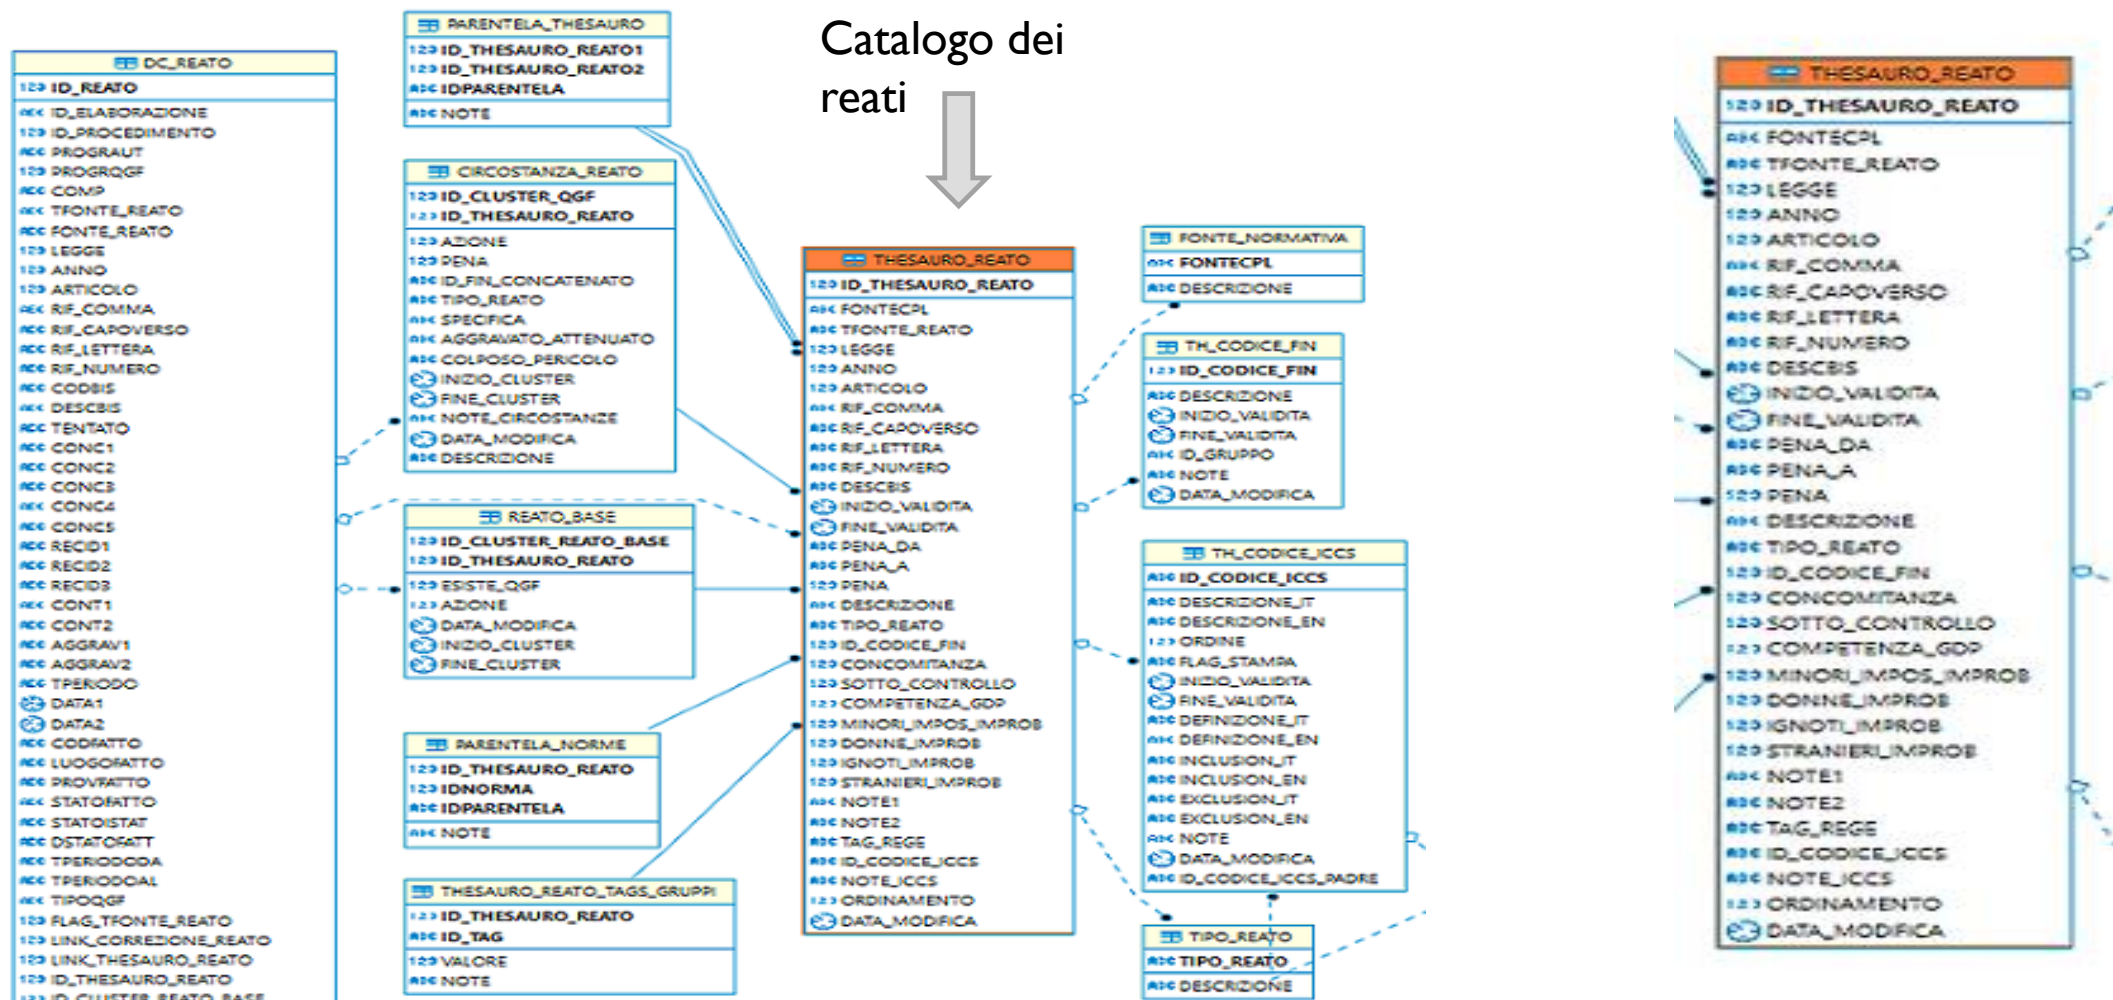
DC_REATO
ID_REATO
ID_ELABORAZIONE
ID_PROCEDIMENTO
PROGRAUT
PROGRQGF
COMP
TFONTE_REATO
FONTE_REATO
LEGGE
ANNO
ARTICOLO
RIF_COMMA
RIF_CAPOVERSO
RIF_LETTERA
RIF_NUMERO
CODBIS
DESCBIS
TENTATO
CONC1
CONC2
CONC3
CONC4
CONC5
RECID1
RECID2
RECID3
CONT1
CONT2
AGGRAV1
AGGRAV2
TPERIODO
DATA1
DATA2
CODFATTO
LUOGOFATTO
PROVFATTO
STATOFATTO
STATOISTAT
DSTATOFATT
TPERIODODA
TPERIODOAL
TIPOQGF
FLAG_TFONTE_REATO
LINK_CORREZIONE_REATO
LINK_THESAURO_REATO
ID_THESAURO_REATO
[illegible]

PARENTELA_THESAURO
ID_THESAURO_REATO1
ID_THESAURO_REATO2
IDPARENTELA
NOTE

CIRCOSTANZA_REATO
ID_CLUSTER_QGF
ID_THESAURO_REATO
AZIONE
PENA
ID_FIN_CONCATENATO
TIPO_REATO
SPECIFICA
AGGRAVATO_ATTENUATO
COLPOSO_PERICOLO
INIZIO_CLUSTER
FINE_CLUSTER
NOTE_CIRCOSTANZE
DATA_MODIFICA
DESCRIZIONE

REATO_BASE
ID_CLUSTER_REATO_BASE
ID_THESAURO_REATO
ESISTE_QGF
AZIONE
DATA_MODIFICA
INIZIO_CLUSTER
FINE_CLUSTER

PARENTELA_NORME
ID_THESAURO_REATO
IDNORMA
IDPARENTELA
NOTE

THESAURO_REATO_TAGS_GRUPPI
ID_THESAURO_REATO
ID_TAG
VALORE
NOTE

Catalogo dei reati

THESAURO_REATO
ID_THESAURO_REATO
FONTECPL
TFONTE_REATO
LEGGE
ANNO
ARTICOLO
RIF_COMMA
RIF_CAPOVERSO
RIF_LETTERA
RIF_NUMERO
DESCBIS
INIZIO_VALIDITA
FINE_VALIDITA
PENA_DA
PENA_A
PENA
DESCRIZIONE
TIPO_REATO
ID_CODICE_FIN
CONCOMITANZA
SOTTO_CONTROLLO
COMPETENZA_GDP
MINORI_IMPOS_IMPROB
DONNE_IMPROB
IGNOTI_IMPROB
STRANIERI_IMPROB
NOTE1
NOTE2
TAG_REGE
ID_CODICE_ICCS
NOTE_ICCS
ORDINAMENTO
DATA_MODIFICA

FONTE_NORMATIVA
FONTECPL
DESCRIZIONE

TH_CODICE_FIN
ID_CODICE_FIN
DESCRIZIONE
INIZIO_VALIDITA
FINE_VALIDITA
ID_GRUPPO
NOTE
DATA_MODIFICA

TH_CODICE_ICCS
ID_CODICE_ICCS
DESCRIZIONE_IT
DESCRIZIONE_EN
ORDINE
FLAG_STAMPA
INIZIO_VALIDITA
FINE_VALIDITA
DEFINIZIONE_IT
DEFINIZIONE_EN
INCLUSION_IT
INCLUSION_EN
EXCLUSION_IT
EXCLUSION_EN
NOTE
DATA_MODIFICA
ID_CODICE_ICCS_PADRE

TIPO_REATO
TIPO_REATO
DESCRIZIONE

THESAURO_REATO
ID_THESAURO_REATO
FONTECPL
TFONTE_REATO
LEGGE
ANNO
ARTICOLO
RIF_COMMA
RIF_CAPOVERSO
RIF_LETTERA
RIF_NUMERO
DESCBIS
INIZIO_VALIDITA
FINE_VALIDITA
PENA_DA
PENA_A
PENA
DESCRIZIONE
TIPO_REATO
ID_CODICE_FIN
CONCOMITANZA
SOTTO_CONTROLLO
COMPETENZA_GDP
MINORI_IMPOS_IMPROB
DONNE_IMPROB
IGNOTI_IMPROB
STRANIERI_IMPROB
NOTE1
NOTE2
TAG_REGE
ID_CODICE_ICCS
NOTE_ICCS
ORDINAMENTO
DATA_MODIFICA